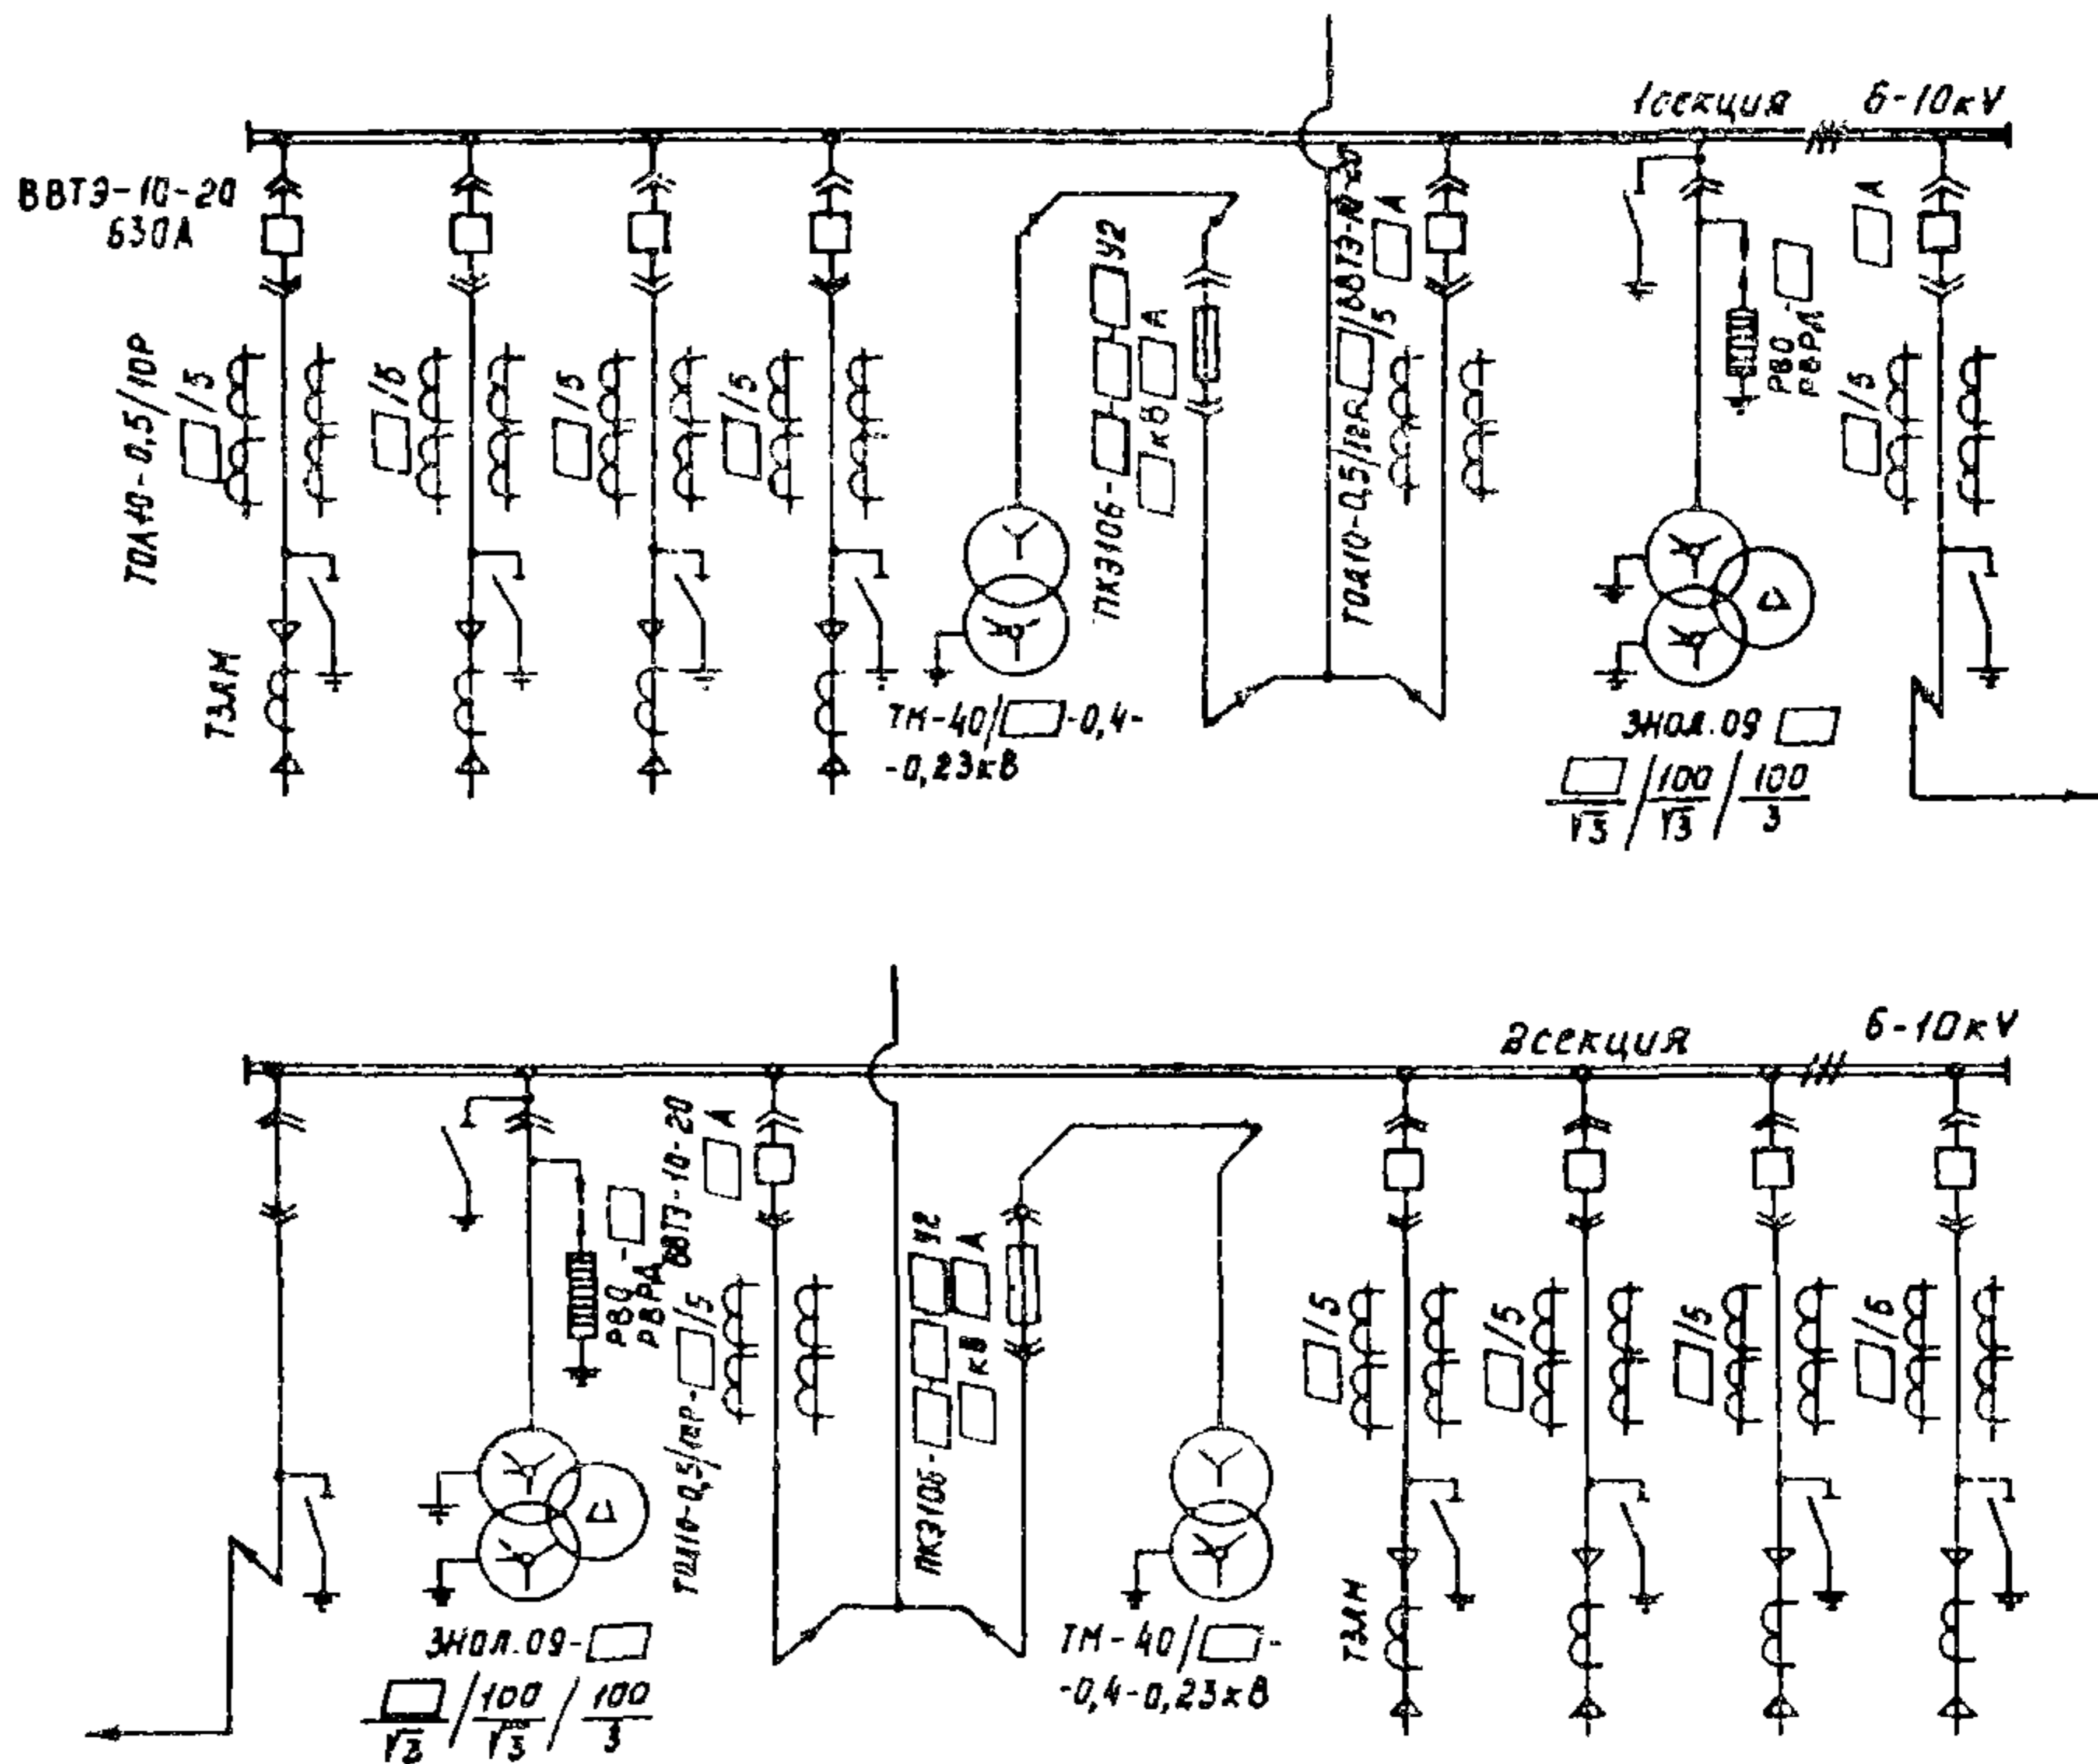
1секция 6-10кV

ВВТЭ-10-20 630А

ТОЛ10-0,5/10Р □/5

□/5

□/5

□/5

ТЗЛМ

ПКЭ106-□-□-□У2 □кВ □А

ТМ-40/□-0,4--0,23кВ

ВВТЭ-10-20 □А

ТОЛ10-0,5/10Р □/5

РВО-□ РВРА

□А

□/5

ЗНОЛ.09 □

$\frac{□}{\sqrt{3}}/\frac{100}{\sqrt{3}}/\frac{100}{3}$

2секция 6-10кV

РВО-□ РВРА

ВВТЭ-10-20 □А

ТШЛ10-0,5/10Р-□/5

ПКЭ106-□-□-□У2 □кВ □А

ЗНОЛ.09-□

$\frac{□}{\sqrt{3}}/\frac{100}{\sqrt{3}}/\frac{100}{3}$

ТМ-40/□--0,4-0,23кВ

□/5

□/5

□/5

□/5

ТЗЛМ